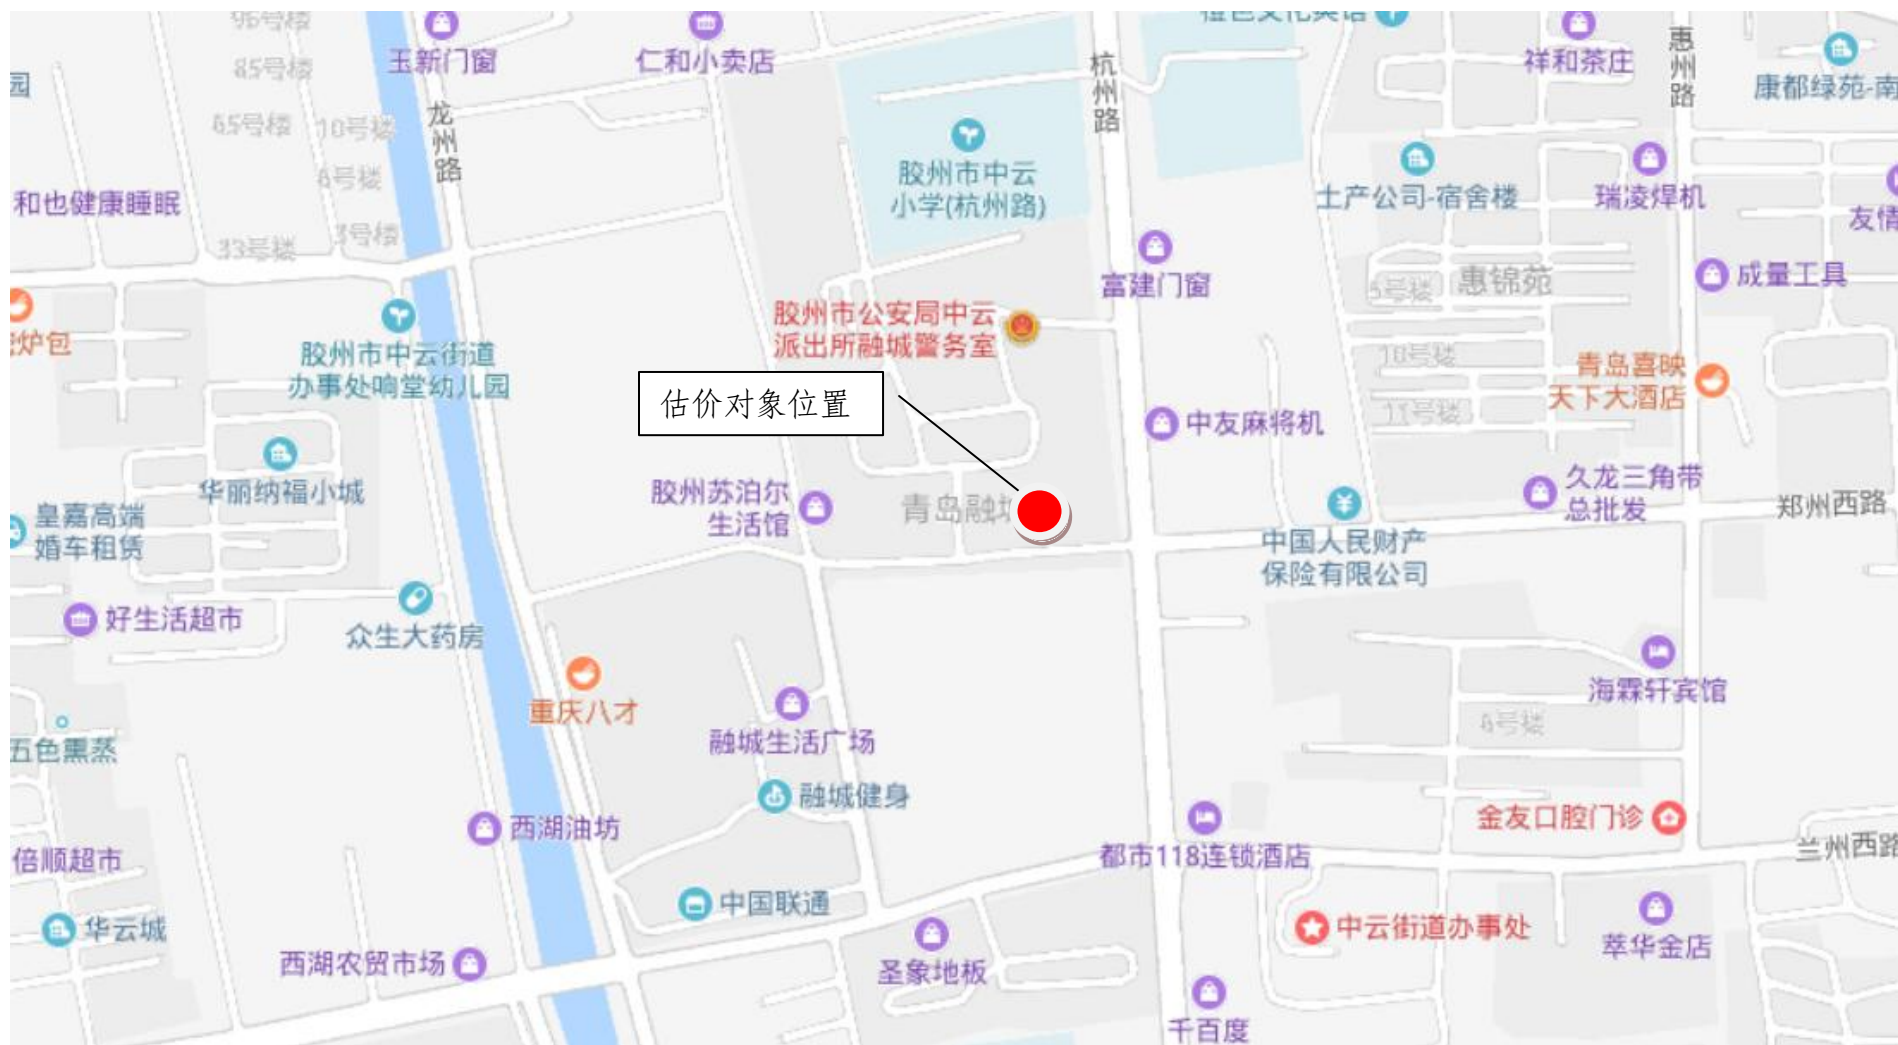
95号楼
玉新门窗
仁和小卖店
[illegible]
祥和茶庄
惠州路
康都绿苑-南
园
85号楼
龙州路
杭州路
65号楼
10号楼
胶州市中云小学(杭州路)
8号楼
土产公司-宿舍楼
瑞凌焊机
和也健康睡眠
友情
33号楼
3号楼
富建门窗
5号楼
惠锦苑
成量工具
炉包
胶州市公安局中云派出所融城警务室
胶州市中云街道办事处响堂幼儿园
10号楼
青岛喜映天下大酒店
估价对象位置
中友麻将机
11号楼
久龙三角带总批发
华丽纳福小城
胶州苏泊尔生活馆
青岛融城
郑州西路
皇嘉高端婚车租赁
中国人民财产保险有限公司
好生活超市
众生大药房
重庆八才
海霖轩宾馆
4号楼
五色熏蒸
融城生活广场
融城健身
金友口腔门诊
西湖油坊
兰州西路
倍顺超市
都市118连锁酒店
中国联通
华云城
中云街道办事处
西湖农贸市场
圣象地板
萃华金店
千百度